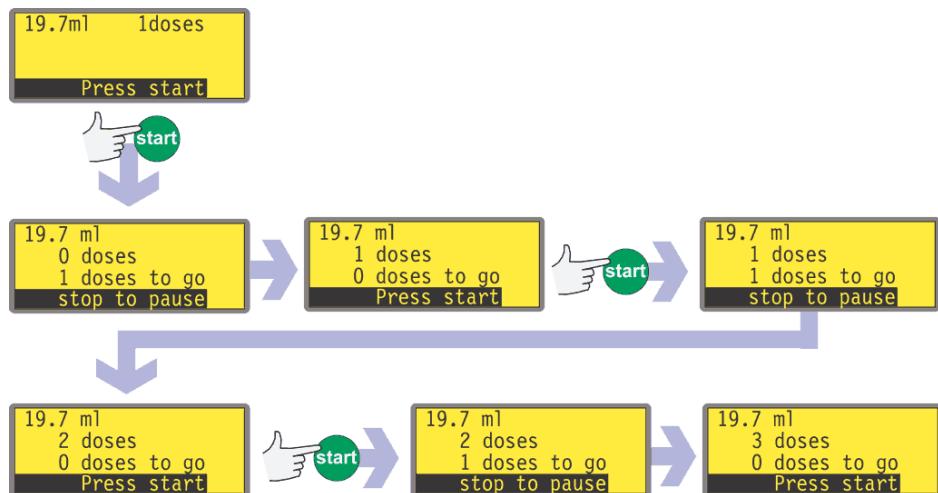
19.7ml 1doses
Press start

start

19.7 ml
0 doses
1 doses to go
stop to pause

19.7 ml
1 doses
0 doses to go
Press start

start

19.7 ml
1 doses
1 doses to go
stop to pause

19.7 ml
2 doses
0 doses to go
Press start

start

19.7 ml
2 doses
1 doses to go
stop to pause

19.7 ml
3 doses
0 doses to go
Press start